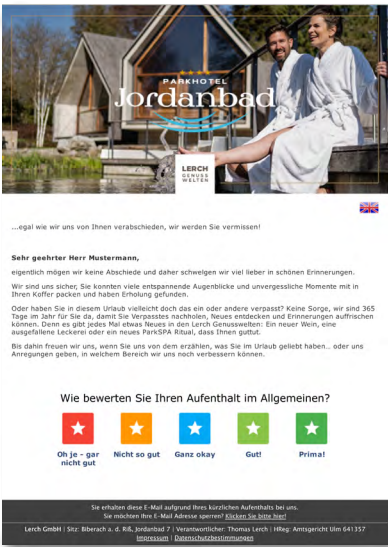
PARKHOTEL
Jordanbad

LERCH
GENUSS
WELTEN

...egal wie wir uns von Ihnen verabschieden, wir werden Sie vermissen!

Sehr geehrter Herr Mustermann,

eigentlich mögen wir keine Abschiede und daher schwelgen wir viel lieber in schönen Erinnerungen.

Wir sind uns sicher, Sie konnten viele entspannende Augenblicke und unvergessliche Momente mit in Ihren Koffer packen und haben Erholung gefunden.

Oder haben Sie in diesem Urlaub vielleicht doch das ein oder andere verpasst? Keine Sorge, wir sind 365 Tage im Jahr für Sie da, damit Sie Verpasstes nachholen, Neues entdecken und Erinnerungen auffrischen können. Denn es gibt jedes Mal etwas Neues in den Lerch Genusswelten: Ein neuer Wein, eine ausgefallene Leckerei oder ein neues ParkSPA Ritual, dass Ihnen guttut.

Bis dahin freuen wir uns, wenn Sie uns von dem erzählen, was Sie im Urlaub geliebt haben... oder uns Anregungen geben, in welchem Bereich wir uns noch verbessern können.

Wie bewerten Sie Ihren Aufenthalt im Allgemeinen?

Oh je - gar nicht gut
Nicht so gut
Ganz okay
Gut!
Prima!

Sie erhalten diese E-Mail aufgrund Ihres kürzlichen Aufenthalts bei uns.
Sie möchten Ihre E-Mail Adresse sperren? Klicken Sie bitte hier!

Lerch GmbH | Sitz: Biberach a. d. Riß, Jordanbad 7 | Verantwortlicher: Thomas Lerch | HReg: Amtsgericht Ulm 641357
Impressum | Datenschutzbestimmungen